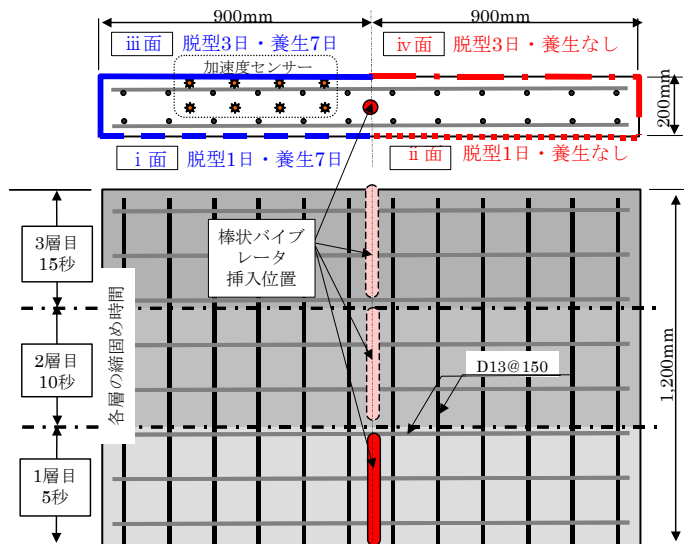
900mm

900mm

iii面 脱型3日・養生7日

iv面 脱型3日・養生なし

加速度センサー

200mm

i 面 脱型1日・養生7日

ii 面 脱型1日・養生なし

3層目 15秒

棒状バイブレータ 挿入位置

各層の締固め時間

2層目 10秒

D13@150

1,200mm

1層目 5秒